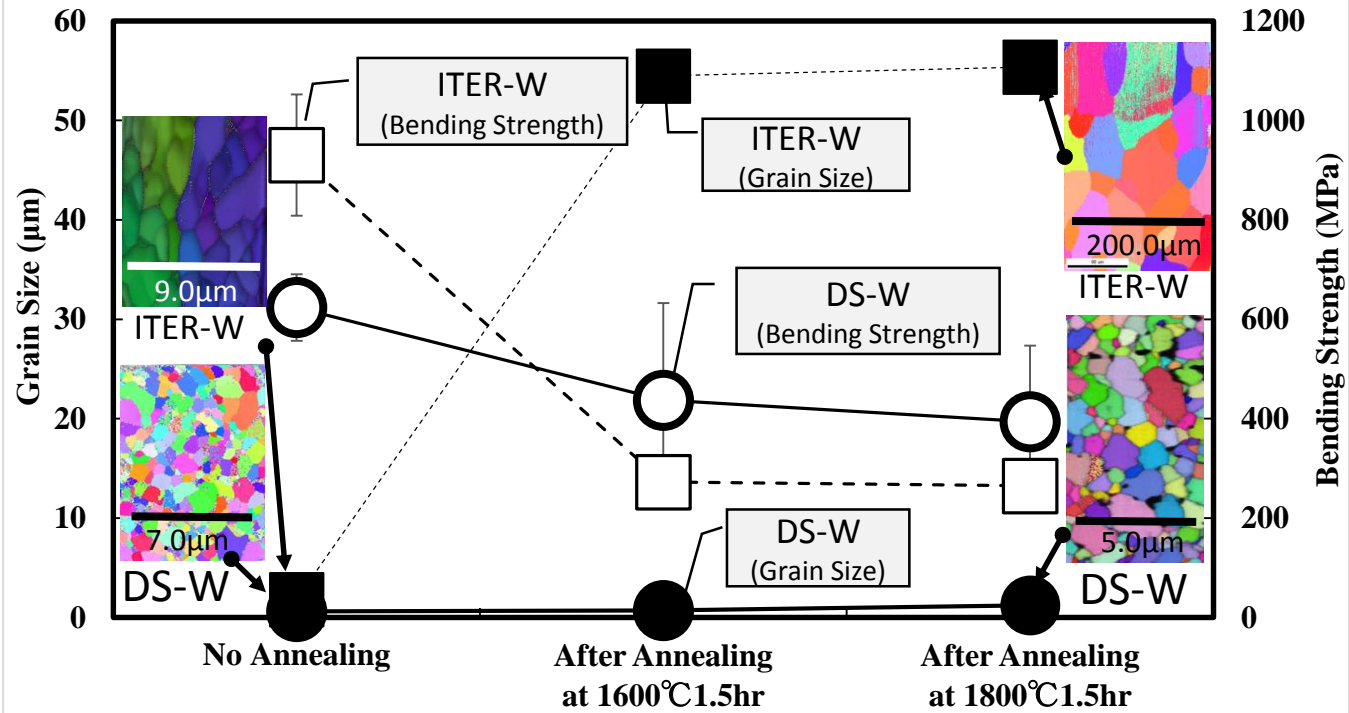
60
50
40
30
20
10
0
Grain Size (μm)

1200
1000
800
600
400
200
0
Bending Strength (MPa)

ITER-W
(Bending Strength)

ITER-W
(Grain Size)

DS-W
(Bending Strength)

DS-W
(Grain Size)

9.0μm
ITER-W

7.0μm
DS-W

200.0μm
ITER-W

5.0μm
DS-W

No Annealing
After Annealing at 1600℃1.5hr
After Annealing at 1800℃1.5hr